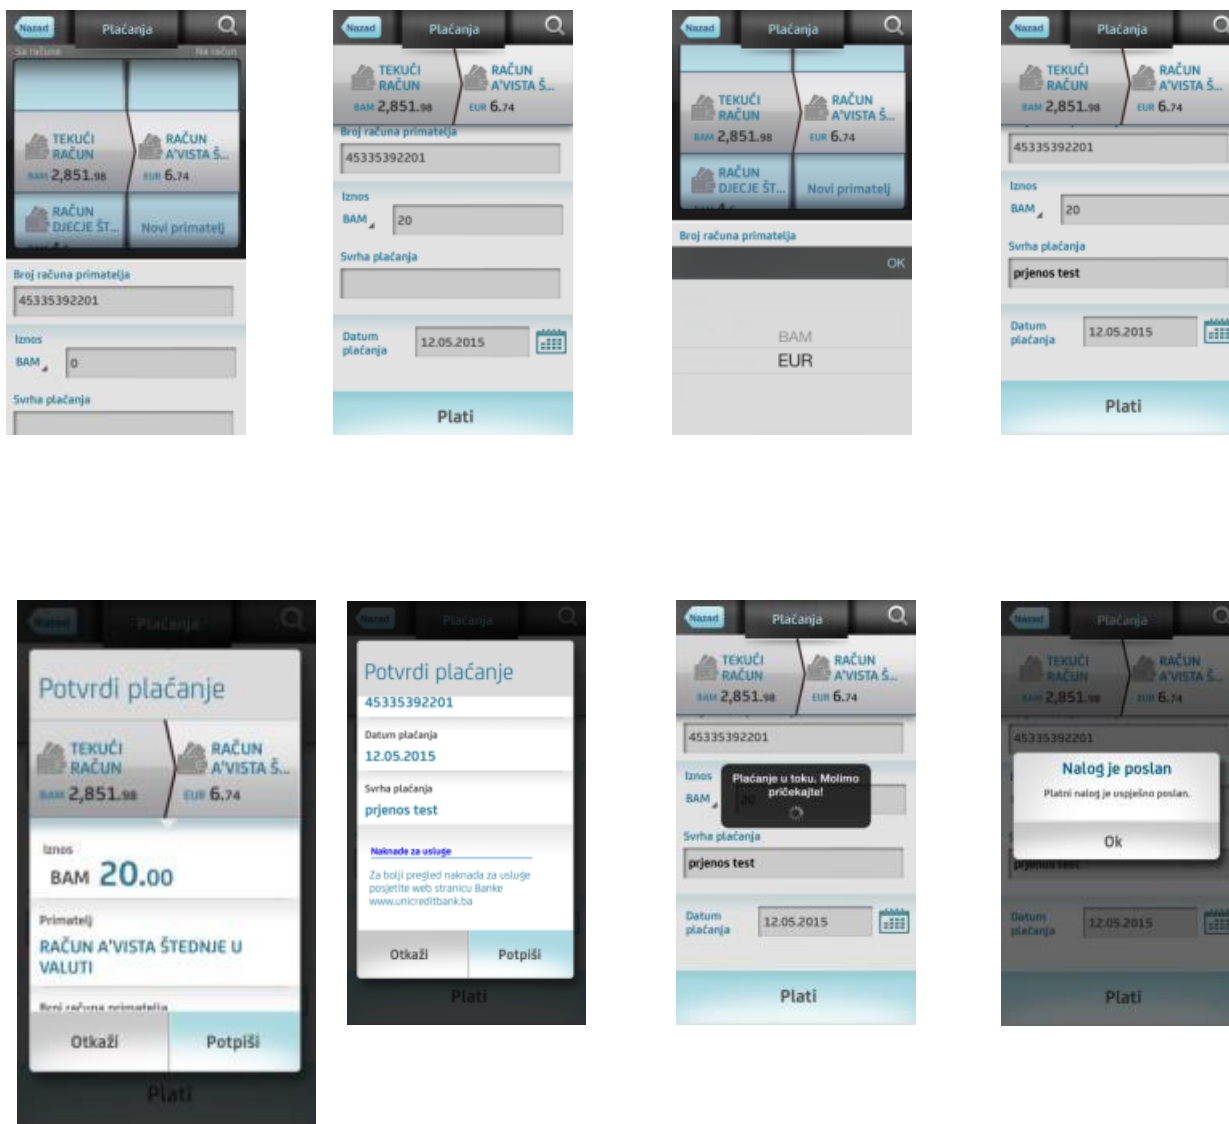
Nazad Plaćanja
Sa računa Na račun
TEKUĆI RAČUN BAM 2,851.98
RAČUN A'VISTA Š... EUR 6.74
RAČUN DJECJE ŠT...
Novi primatelj
Broj računa primatelja
45335392201
Iznos
BAM 0
Svrha plaćanja

Nazad Plaćanja
TEKUĆI RAČUN BAM 2,851.98
RAČUN A'VISTA Š... EUR 6.74
Broj računa primatelja
45335392201
Iznos
BAM 20
Svrha plaćanja
Datum plaćanja 12.05.2015
Plati

Nazad Plaćanja
TEKUĆI RAČUN BAM 2,851.98
RAČUN A'VISTA Š... EUR 6.74
RAČUN DJECJE ŠT...
Novi primatelj
Broj računa primatelja
OK
BAM
EUR

Nazad Plaćanja
TEKUĆI RAČUN BAM 2,851.98
RAČUN A'VISTA Š... EUR 6.74
45335392201
Iznos
BAM 20
Svrha plaćanja
prjenos test
Datum plaćanja 12.05.2015
Plati

Nazad Plaćanja
Potvrdi plaćanje
TEKUĆI RAČUN BAM 2,851.98
RAČUN A'VISTA Š... EUR 6.74
Iznos
BAM 20.00
Primatelj
RAČUN A'VISTA ŠTEDNJE U VALUTI
Broj računa primatelja
Otkaži Potpiši
Plati

Nazad Plaćanja
Potvrdi plaćanje
45335392201
Datum plaćanja
12.05.2015
Svrha plaćanja
prjenos test
Naknade za usluge
Za bolji pregled naknada za usluge posjetite web stranicu Banke www.unicreditbank.ba
Otkaži Potpiši
Plati

Nazad Plaćanja
TEKUĆI RAČUN BAM 2,851.98
RAČUN A'VISTA Š... EUR 6.74
45335392201
Iznos
BAM 20
Plaćanje u toku. Molimo pričekajte!
Svrha plaćanja
prjenos test
Datum plaćanja 12.05.2015
Plati

Nazad Plaćanja
TEKUĆI RAČUN BAM 2,851.98
RAČUN A'VISTA Š... EUR 6.74
45335392201
Nalog je poslan
Platni nalog je uspješno poslan.
Ok
prjenos test
Datum plaćanja 12.05.2015
Plati